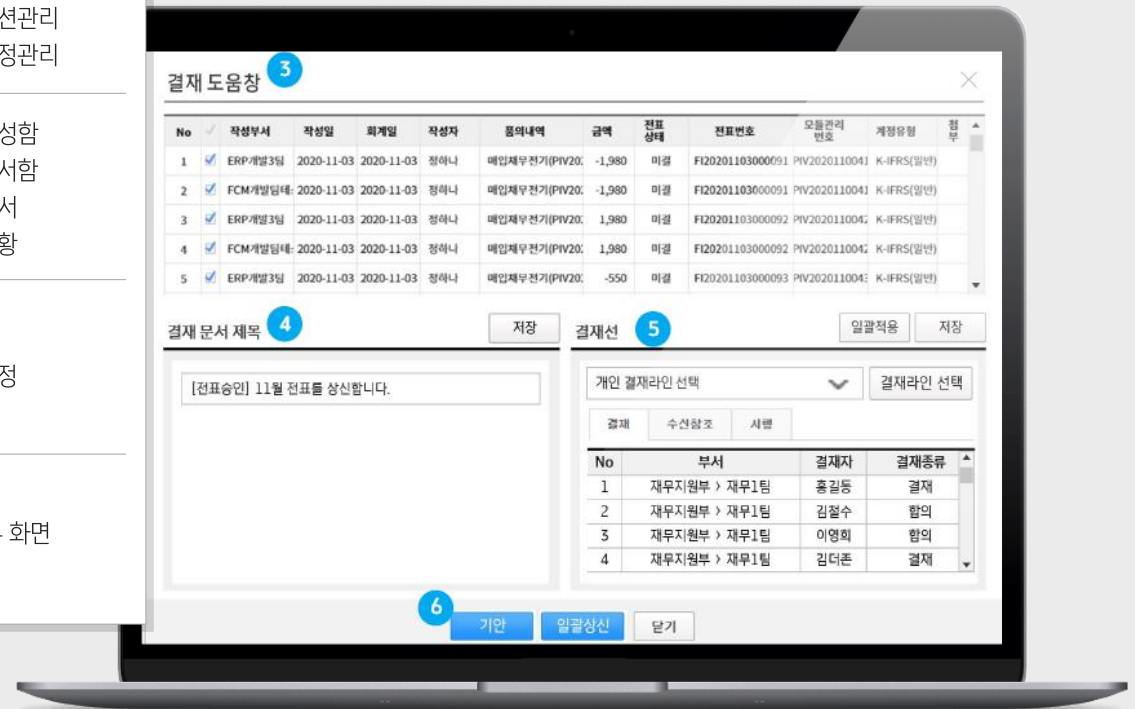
션관리
정관리

성함
서함
서
황

정

화면

결재 도움창 3

| No | | 작성부서 | 작성일 | 회계일 | 작성자 | 품의내역 | 금액 | 전표상태 | 전표번호 | 모듈관리번호 | 계정유형 | 첨부 |
|---|---|---|---|---|---|---|---|---|---|---|---|---|
| 1 | ✓ | ERP개발3팀 | 2020-11-03 | 2020-11-03 | 정하나 | 매입채무전기(PIV20: | -1,980 | 미결 | FI20201103000091 | PIV2020110041 | K-IFRS(일반) | |
| 2 | ✓ | FCM개발팀테: | 2020-11-03 | 2020-11-03 | 정하나 | 매입채무전기(PIV20: | -1,980 | 미결 | FI20201103000091 | PIV2020110041 | K-IFRS(일반) | |
| 3 | ✓ | ERP개발3팀 | 2020-11-03 | 2020-11-03 | 정하나 | 매입채무전기(PIV20: | 1,980 | 미결 | FI20201103000092 | PIV2020110042 | K-IFRS(일반) | |
| 4 | ✓ | FCM개발팀테: | 2020-11-03 | 2020-11-03 | 정하나 | 매입채무전기(PIV20: | 1,980 | 미결 | FI20201103000092 | PIV2020110042 | K-IFRS(일반) | |
| 5 | ✓ | ERP개발3팀 | 2020-11-03 | 2020-11-03 | 정하나 | 매입채무전기(PIV20: | -550 | 미결 | FI20201103000093 | PIV2020110043 | K-IFRS(일반) | |

결재 문서 제목 4 저장

[전표승인] 11월 전표를 상신합니다.

결재선 5 일괄적용 저장

개인 결재라인 선택 결재라인 선택

결재 수신참조 시행

| No | 부서 | 결재자 | 결재종류 |
|---|---|---|---|
| 1 | 재무지원부 > 재무1팀 | 홍길동 | 결재 |
| 2 | 재무지원부 > 재무1팀 | 김철수 | 합의 |
| 3 | 재무지원부 > 재무1팀 | 이영희 | 합의 |
| 4 | 재무지원부 > 재무1팀 | 김더존 | 결재 |

6 기안 일괄상신 닫기